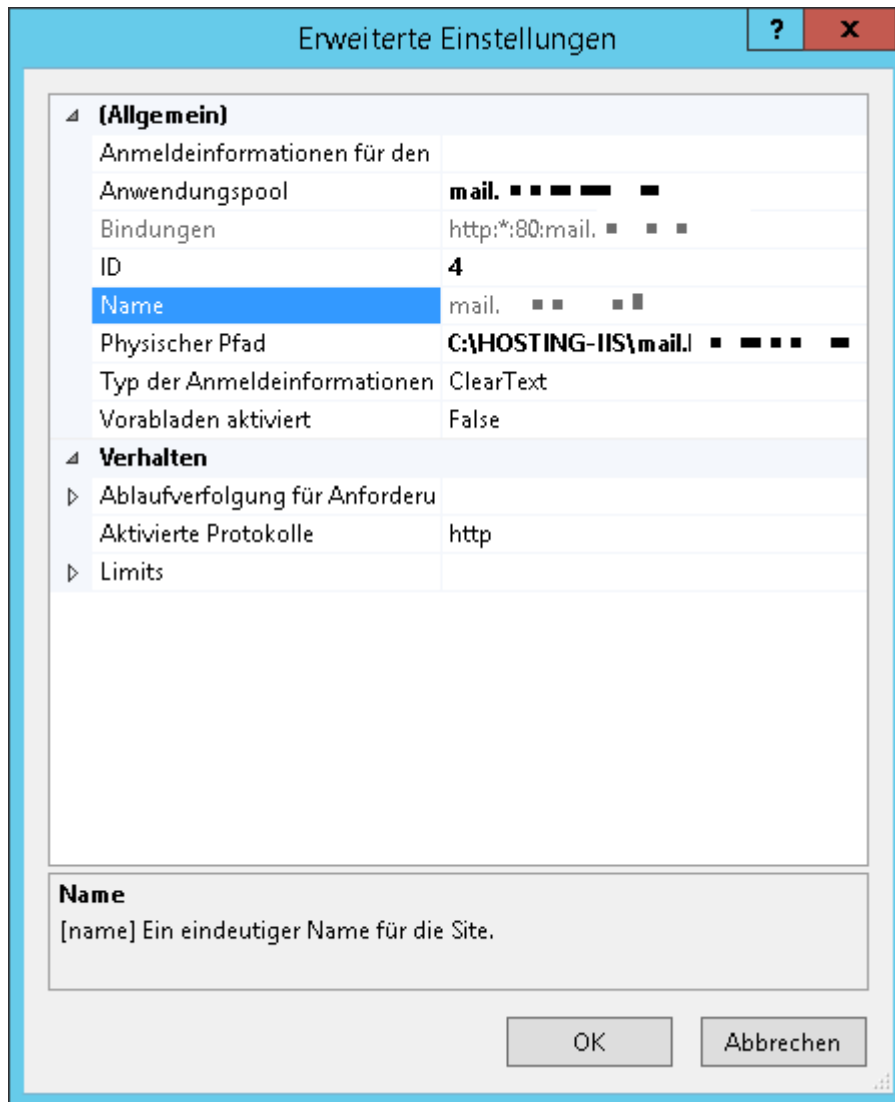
Erweiterte Einstellungen

?

x

(Allgemein)

| | |
|---|---|
| Anmeldeinformationen für den | |
| Anwendungspool | mail.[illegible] |
| Bindungen | http:*:80:mail.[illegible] |
| ID | 4 |
| Name | mail.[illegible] |
| Physischer Pfad | C:\HOSTING-IIS\mail.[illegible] |
| Typ der Anmeldeinformationen | ClearText |
| Vorabladen aktiviert | False |

Verhalten

| | |
|---|---|
| Ablaufverfolgung für Anforderu | |
| Aktivierte Protokolle | http |
| Limits | |

Name
[name] Ein eindeutiger Name für die Site.

OK

Abbrechen